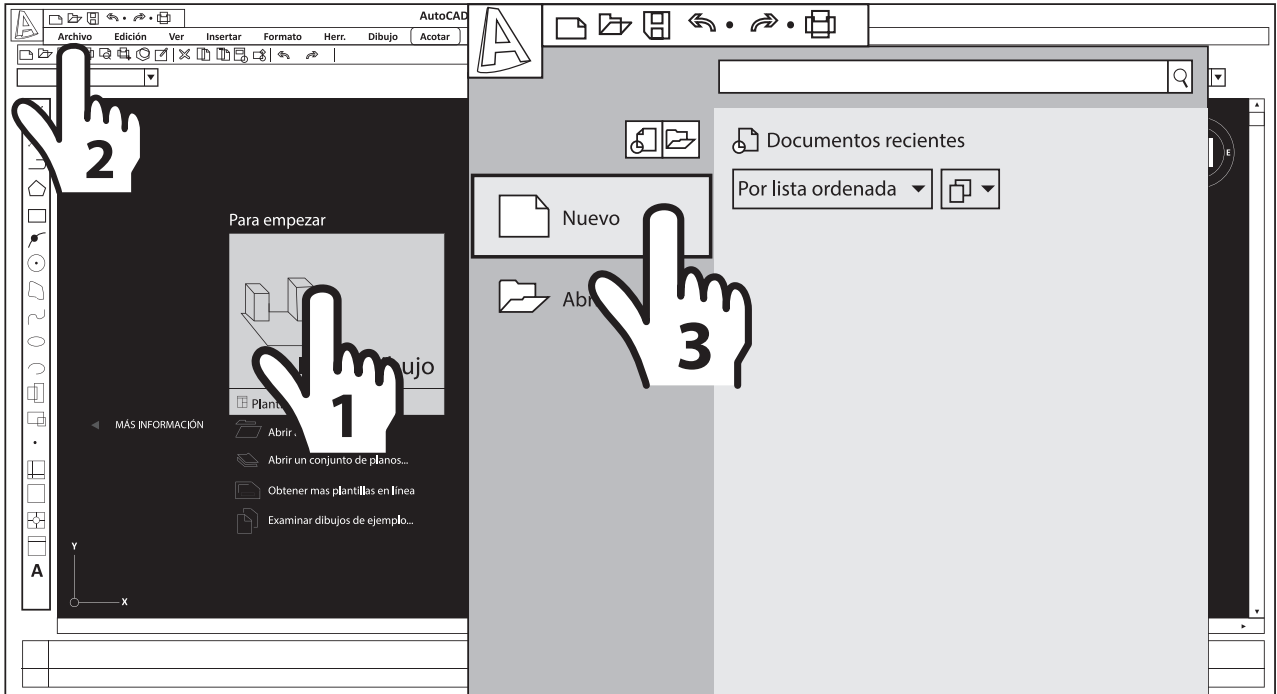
AutoCAD

Archivo Edición Ver Insertar Formato Herr. Dibujo Acotar

2

Para empezar

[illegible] ujo

1

Plant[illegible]

MÁS INFORMACIÓN

Abrir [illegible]

Abrir un conjunto de planos...

Obtener mas plantillas en línea

Examinar dibujos de ejemplo...

Y

X

A

Documentos recientes

Por lista ordenada

Nuevo

Abr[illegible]

3

E